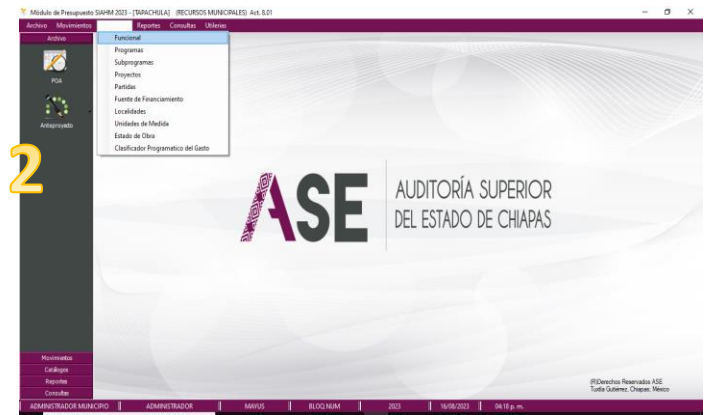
Módulo de Presupuesto SIAHM 2023 - [TAPACHULA] (RECURSOS MUNICIPALES) Act. 8.01

Archivo Movimientos Reportes Consultas Utilerias

Archivo

POA

Anteproyecto

Funcional
Programas
Subprogramas
Proyectos
Partidas
Fuente de Financiamiento
Localidades
Unidades de Medida
Estado de Obra
Clasificador Programatico del Gasto

2

ASE AUDITORÍA SUPERIOR DEL ESTADO DE CHIAPAS

Movimientos
Catálogos
Reportes
Consultas

(R)Derechos Reservados ASE
Tuxtla Gutiérrez, Chiapas, México

ADMINISTRADOR MUNICIPIO | ADMINISTRADOR | MAYUS | BLOQ.NUM | 2023 | 16/08/2023 | 04:18 p. m.